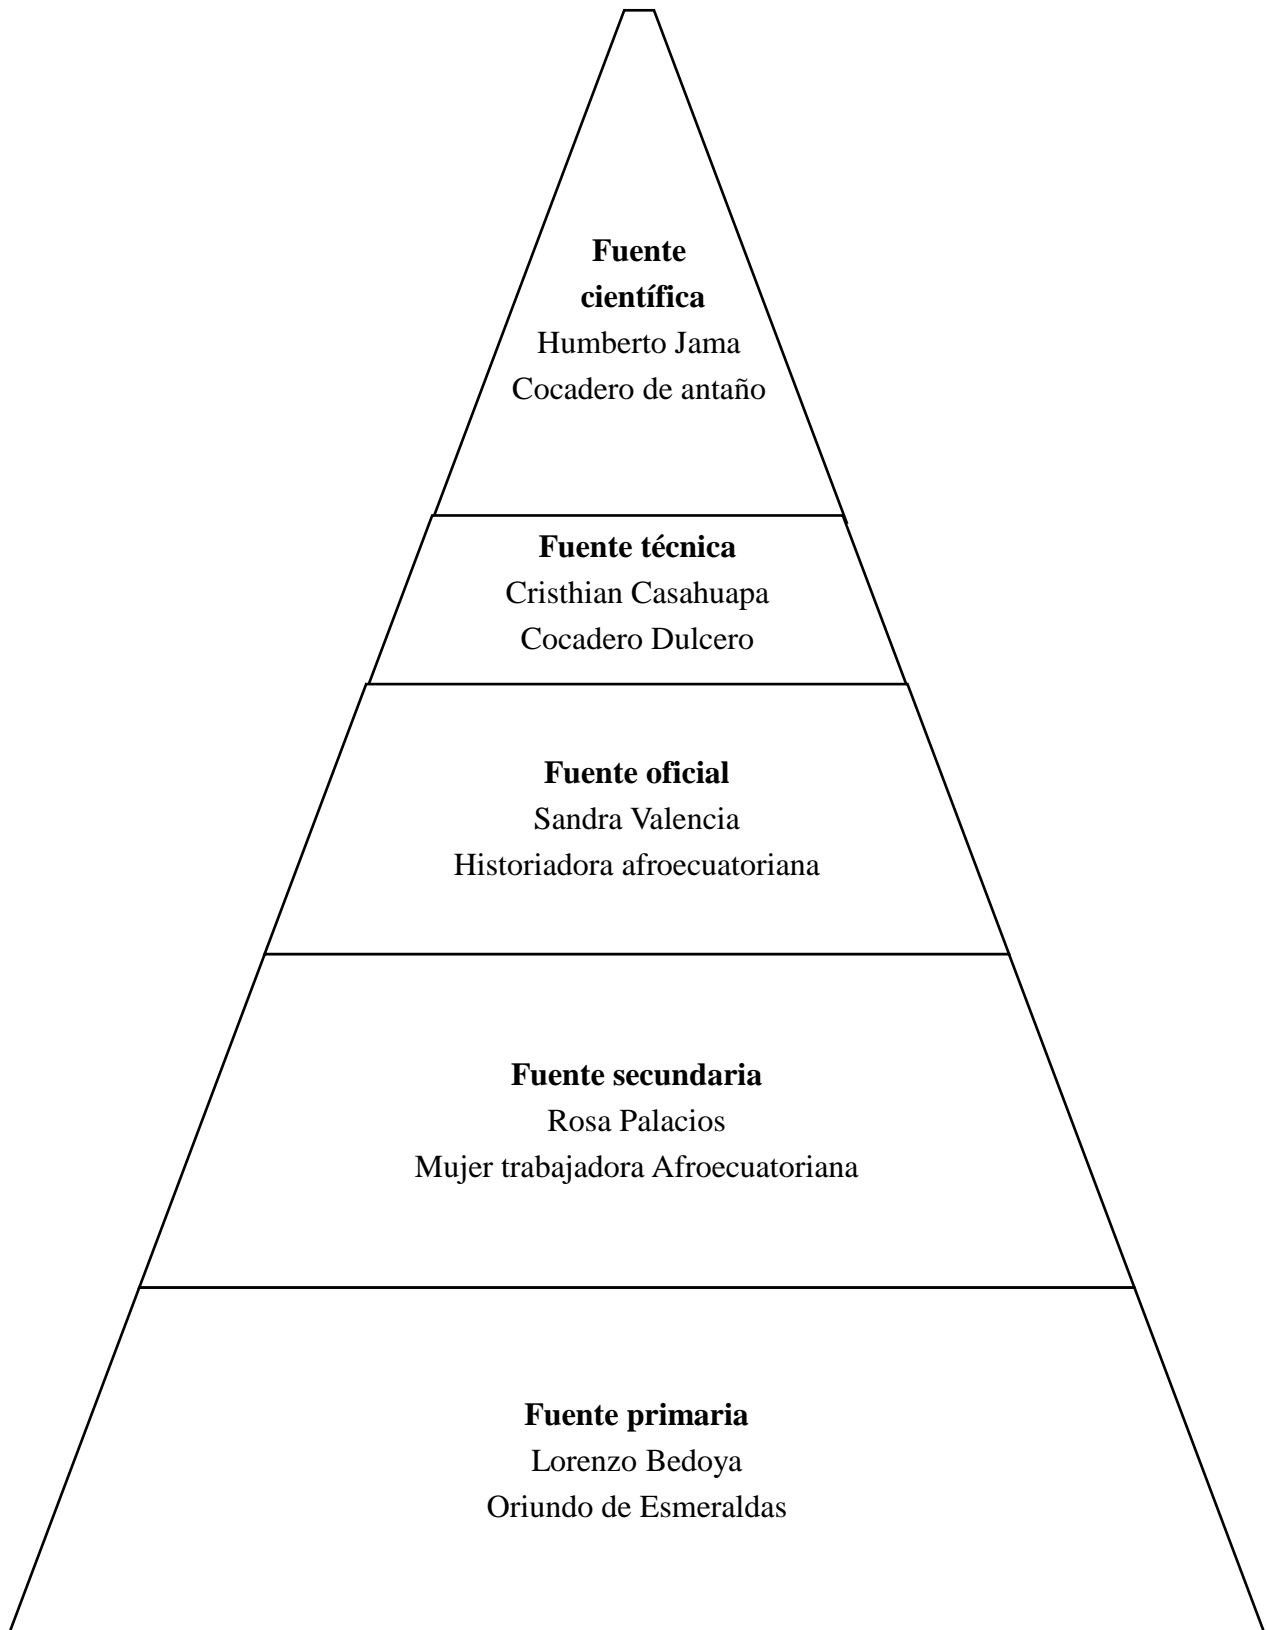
Fuente científica
Humberto Jama
Cocadero de antaño

Fuente técnica
Cristhian Casahuapa
Cocadero Dulcero

Fuente oficial
Sandra Valencia
Historiadora afroecuatoriana

Fuente secundaria
Rosa Palacios
Mujer trabajadora Afroecuatoriana

Fuente primaria
Lorenzo Bedoya
Oriundo de Esmeraldas